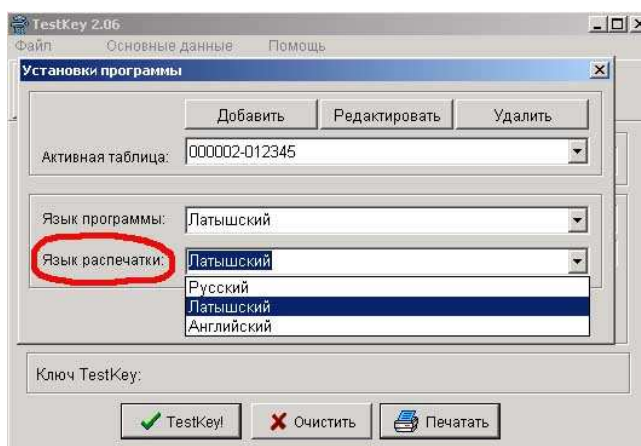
TestKey 2.06

Файл Основные данные Помощь

Установки программы

Добавить Редактировать Удалить

Активная таблица: 000002-012345

Язык программы: Латышский

Язык распечатки: Латышский

Русский
Латышский
Английский

Ключ TestKey:

TestKey! Очистить Печатать